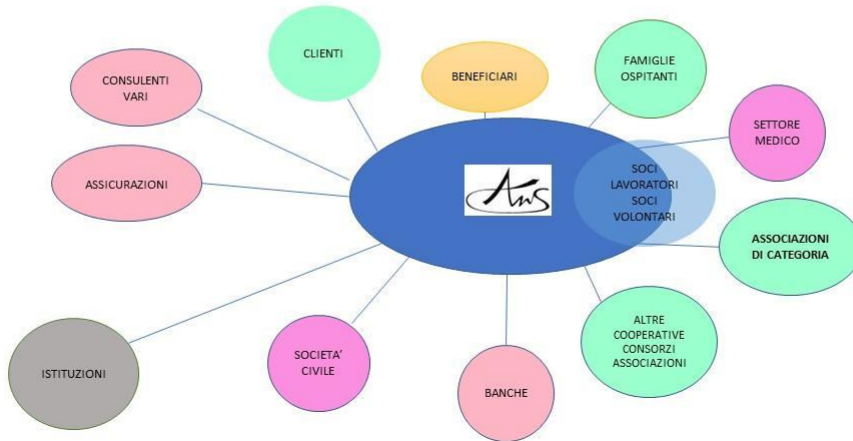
CLIENTI

BENEFICIARI

FAMIGLIE OSPITANTI

CONSULENTI VARI

SETTORE MEDICO

AnS

SOCI LAVORATORI SOCI VOLONTARI

ASSICURAZIONI

ASSOCIAZIONI DI CATEGORIA

ALTRE COOPERATIVE CONSORZI ASSOCIAZIONI

SOCIETA' CIVILE

ISTITUZIONI

BANCHE